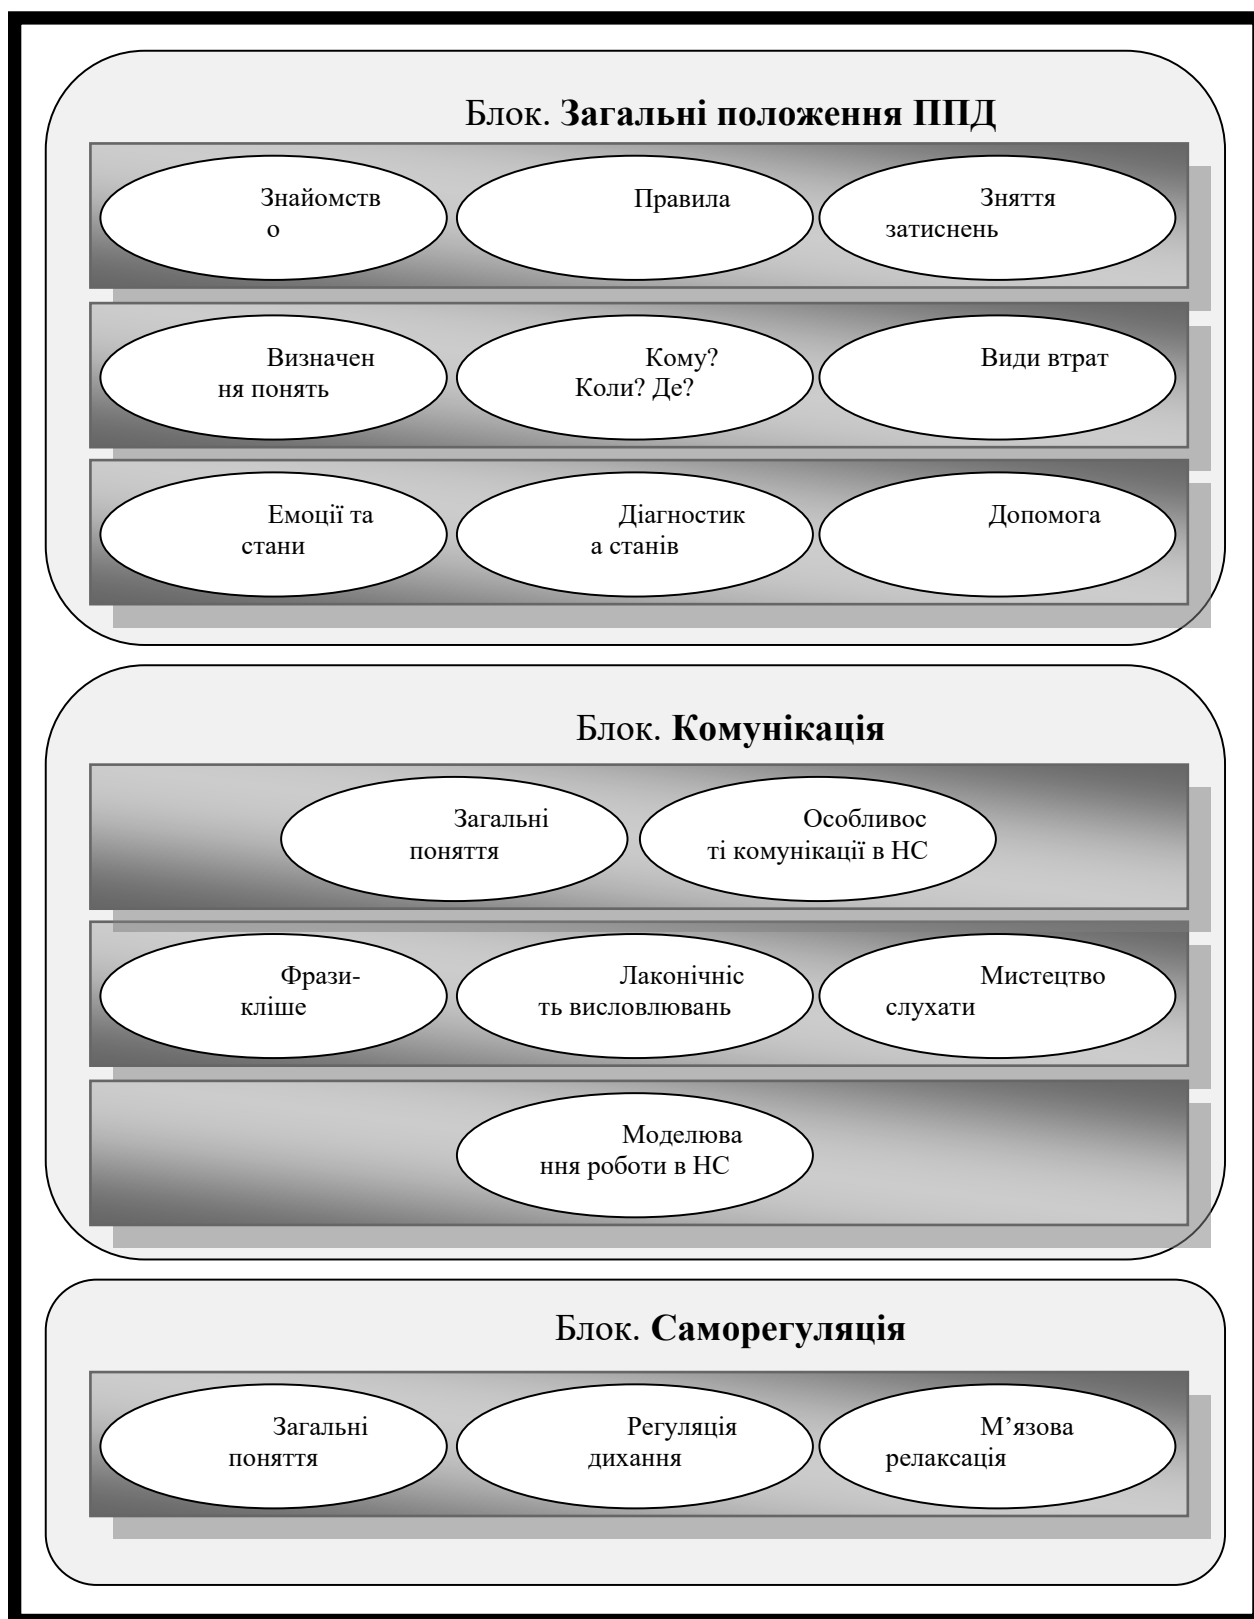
Блок. **Загальні положення ППД**

Знайомство

Правила

Зняття затиснень

Визначення понять

Кому? Коли? Де?

Види втрат

Емоції та стани

Діагностика станів

Допомога

Блок. **Комунікація**

Загальні поняття

Особливості комунікації в НС

Фразикліше

Лаконічність висловлювань

Мистецтво слухати

Моделювання роботи в НС

Блок. **Саморегуляція**

Загальні поняття

Регуляція дихання

М’язова релаксація